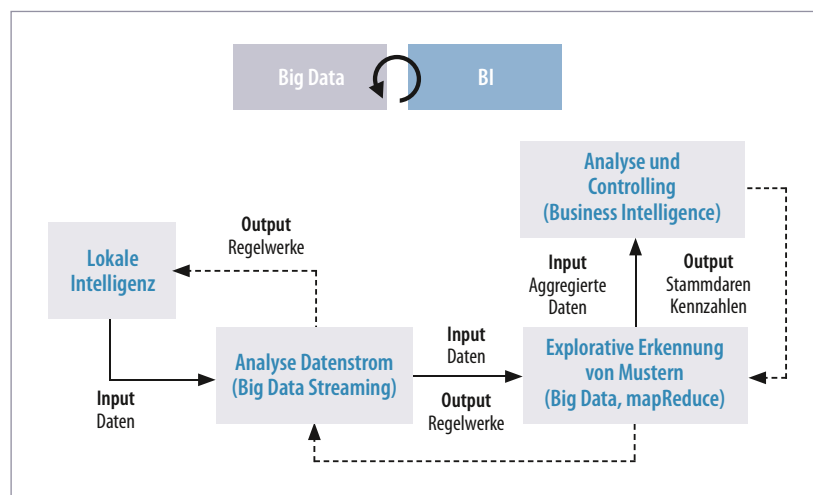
Big Data

BI

Analyse und Controlling (Business Intelligence)

Output
Regelwerke

Lokale Intelligenz

Input
Aggregierte Daten

Output
Stammdaren
Kennzahlen

Input
Daten

Analyse Datenstrom (Big Data Streaming)

Explorative Erkennung von Mustern (Big Data, mapReduce)

Input
Daten

Output
Regelwerke